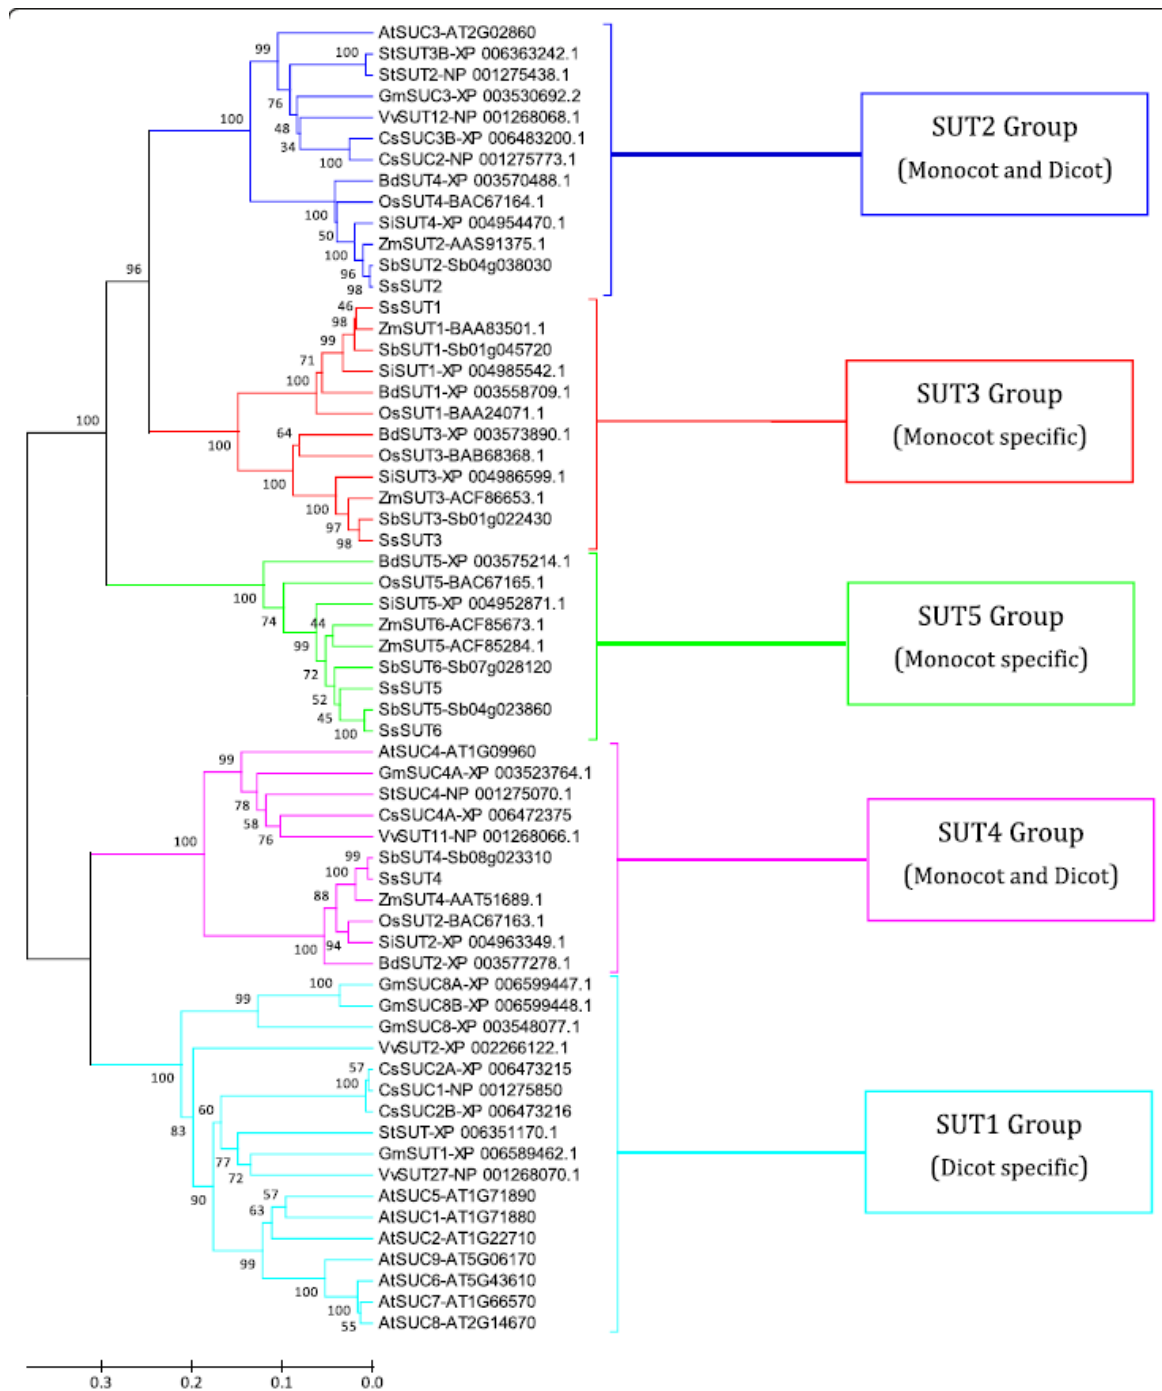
AtSUC3-AT2G02860
StSUT3B-XP 006363242.1
StSUT2-NP 001275438.1
GmSUC3-XP 003530692.2
VvSUT12-NP 001268068.1
CsSUC3B-XP 006483200.1
CsSUC2-NP 001275773.1
BdSUT4-XP 003570488.1
OsSUT4-BAC67164.1
SiSUT4-XP 004954470.1
ZmSUT2-AAS91375.1
SbSUT2-Sb04g038030
SsSUT2
SsSUT1
ZmSUT1-BAA83501.1
SbSUT1-Sb01g045720
SiSUT1-XP 004985542.1
BdSUT1-XP 003558709.1
OsSUT1-BAA24071.1
BdSUT3-XP 003573890.1
OsSUT3-BAB68368.1
SiSUT3-XP 004986599.1
ZmSUT3-ACF86653.1
SbSUT3-Sb01g022430
SsSUT3
BdSUT5-XP 003575214.1
OsSUT5-BAC67165.1
SiSUT5-XP 004952871.1
ZmSUT6-ACF85673.1
ZmSUT5-ACF85284.1
SbSUT6-Sb07g028120
SsSUT5
SbSUT5-Sb04g023860
SsSUT6
AtSUC4-AT1G09960
GmSUC4A-XP 003523764.1
StSUC4-NP 001275070.1
CsSUC4A-XP 006472375
VvSUT11-NP 001268066.1
SbSUT4-Sb08g023310
SsSUT4
ZmSUT4-AAT51689.1
OsSUT2-BAC67163.1
SiSUT2-XP 004963349.1
BdSUT2-XP 003577278.1
GmSUC8A-XP 006599447.1
GmSUC8B-XP 006599448.1
GmSUC8-XP 003548077.1
VvSUT2-XP 002266122.1
CsSUC2A-XP 006473215
CsSUC1-NP 001275850
CsSUC2B-XP 006473216
StSUT-XP 006351170.1
GmSUT1-XP 006589462.1
VvSUT27-NP 001268070.1
AtSUC5-AT1G71890
AtSUC1-AT1G71880
AtSUC2-AT1G22710
AtSUC9-AT5G06170
AtSUC6-AT5G43610
AtSUC7-AT1G66570
AtSUC8-AT2G14670

99 100 76 48 34 100 100 100 50 100 96 98 96 46 98 99 71 100 100 64 100 100 100 97 98 100 74 44 99 72 52 45 100 99 78 58 76 100 99 100 88 100 94 100 99 100 57 100 60 83 77 72 90 57 63 99 100 100 55

SUT2 Group
(Monocot and Dicot)

SUT3 Group
(Monocot specific)

SUT5 Group
(Monocot specific)

SUT4 Group
(Monocot and Dicot)

SUT1 Group
(Dicot specific)

0.3 0.2 0.1 0.0